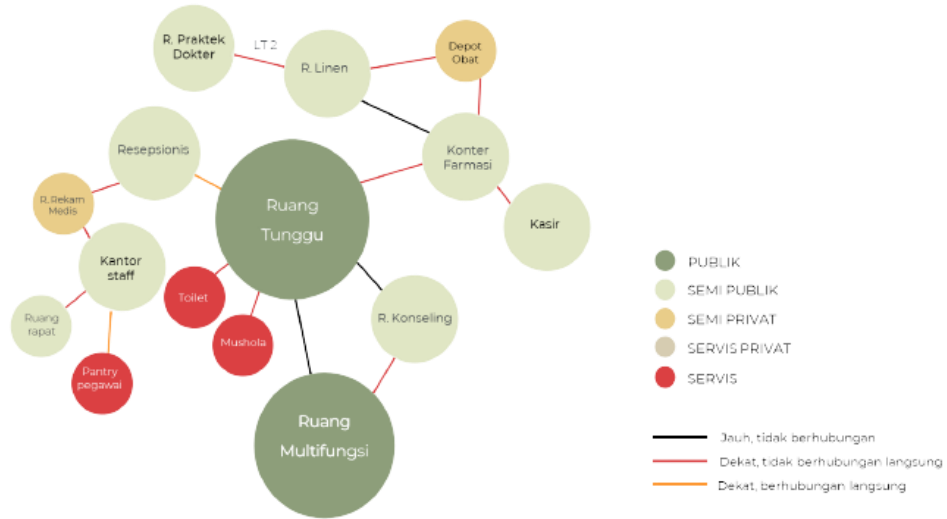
R. Praktek Dokter

LT 2

R. Linen

Depot Obat

Resepsionis

Konter Farmasi

R. Rekam Medis

Ruang Tunggu

Kasir

Kantor staff

Toilet

Ruang rapat

Mushola

R. Konseling

Pantry pegawai

Ruang Multifungsi

PUBLIK

SEMI PUBLIK

SEMI PRIVAT

SERVIS PRIVAT

SERVIS

Jauh, tidak berhubungan

Dekat, tidak berhubungan langsung

Dekat, berhubungan langsung